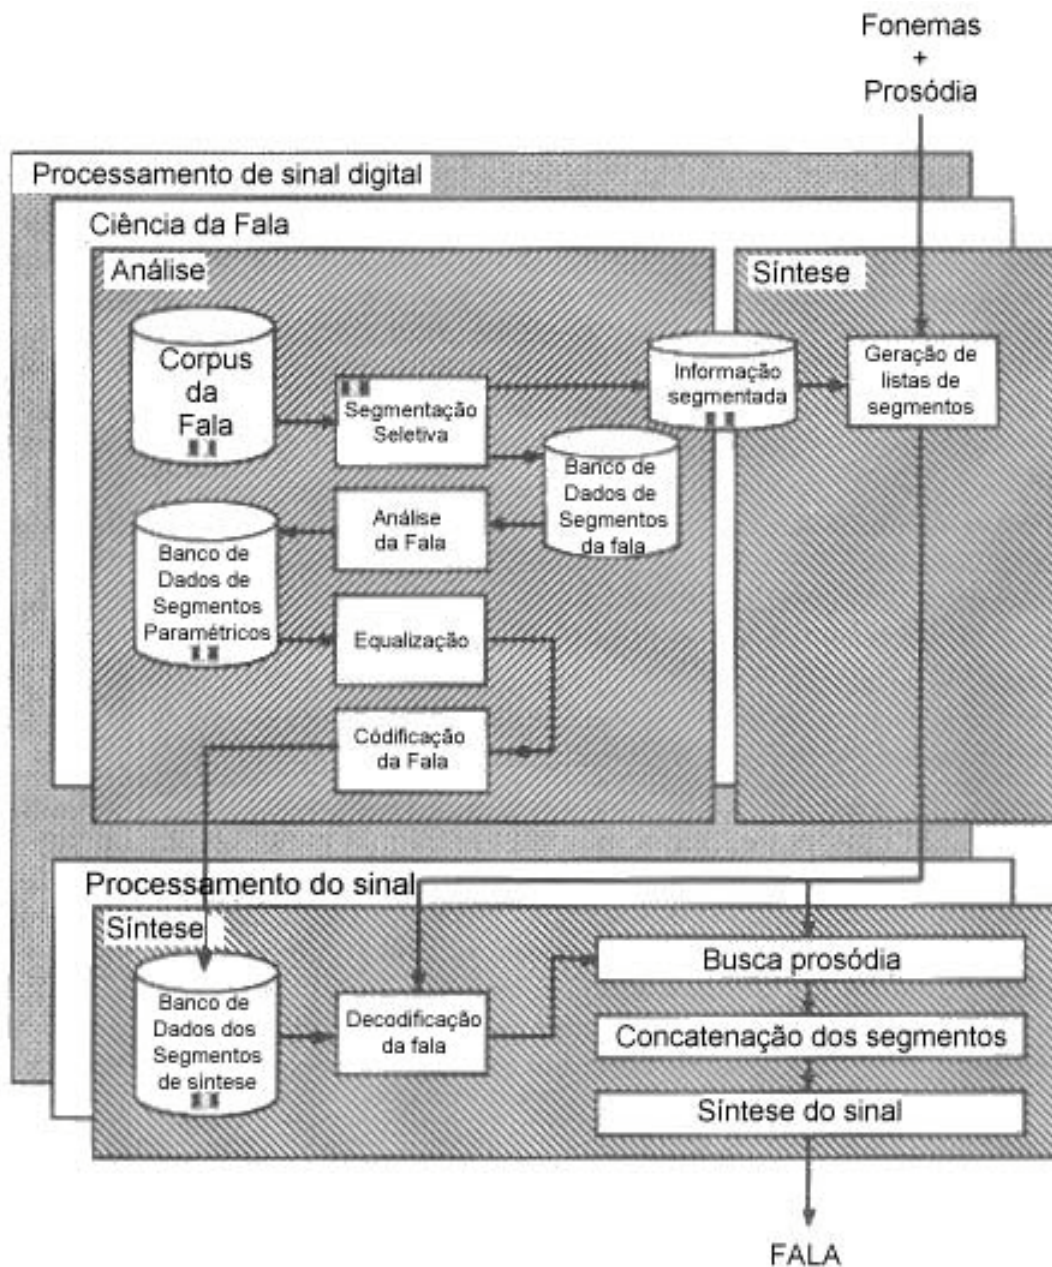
Fonemas
+
Prosódia

Processamento de sinal digital

Ciência da Fala

Análise

Corpus da Fala

Segmentação Seletiva

Informação segmentada

Banco de Dados de Segmentos da fala

Análise da Fala

Banco de Dados de Segmentos Paramétricos

Equalização

Codificação da Fala

Síntese

Geração de listas de segmentos

Processamento do sinal

Síntese

Banco de Dados dos Segmentos de síntese

Decodificação da fala

Busca prosódia

Concatenação dos segmentos

Síntese do sinal

FALA